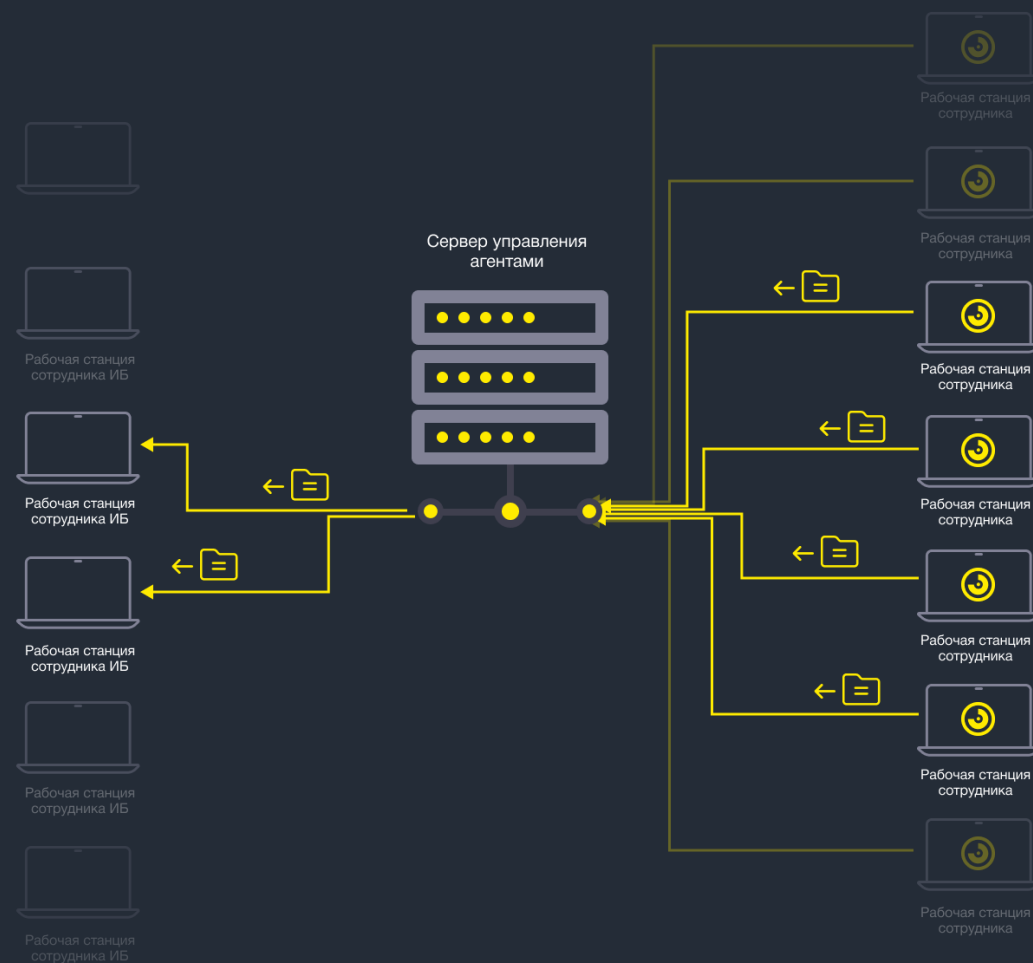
Рабочая станция сотрудника

Рабочая станция сотрудника

Сервер управления агентами

Рабочая станция сотрудника ИБ

Рабочая станция сотрудника

Рабочая станция сотрудника ИБ

Рабочая станция сотрудника

Рабочая станция сотрудника ИБ

Рабочая станция сотрудника

Рабочая станция сотрудника ИБ

Рабочая станция сотрудника

Рабочая станция сотрудника ИБ

Рабочая станция сотрудника